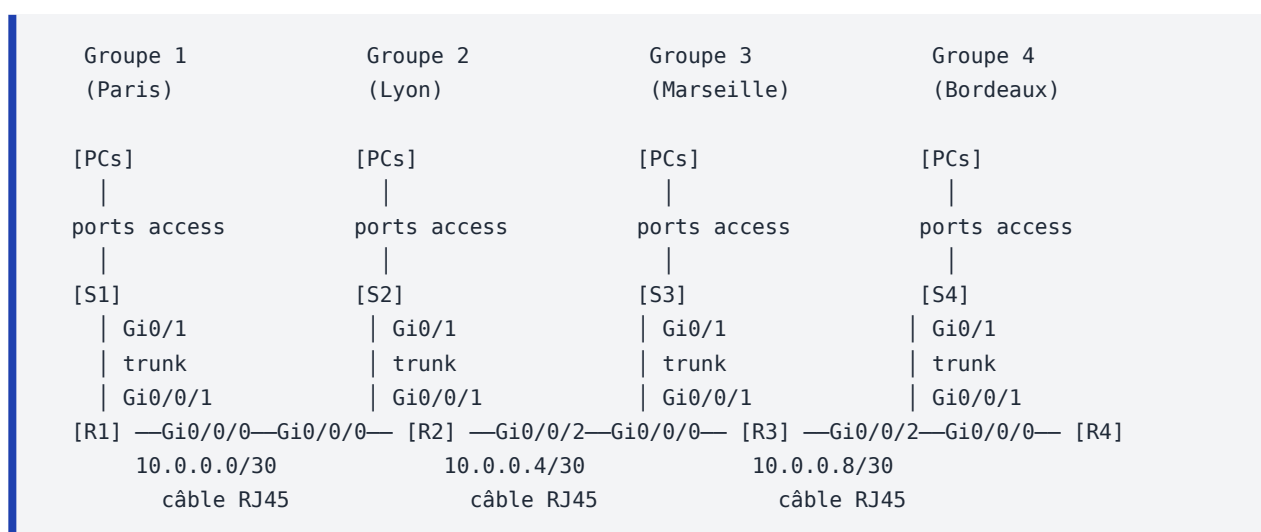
Groupe 1 (Paris)

Groupe 2 (Lyon)

Groupe 3 (Marseille)

Groupe 4 (Bordeaux)

[PCs] | ports access | [S1] | Gi0/1 | trunk | Gi0/0/1

[PCs] | ports access | [S2] | Gi0/1 | trunk | Gi0/0/1

[PCs] | ports access | [S3] | Gi0/1 | trunk | Gi0/0/1

[PCs] | ports access | [S4] | Gi0/1 | trunk | Gi0/0/1

[R1] —Gi0/0/0—Gi0/0/0— [R2] —Gi0/0/2—Gi0/0/0— [R3] —Gi0/0/2—Gi0/0/0— [R4]

10.0.0.0/30 câble RJ45

10.0.0.4/30 câble RJ45

10.0.0.8/30 câble RJ45